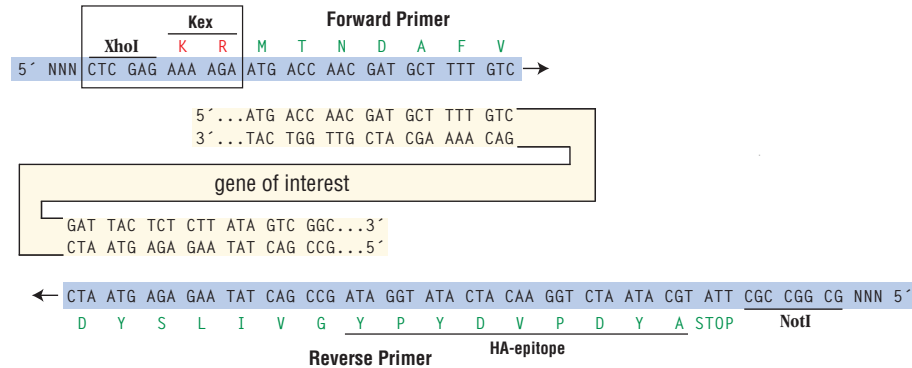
Kex
Forward Primer
XhoI K R M T N D A F V
5´ NNN CTC GAG AAA AGA ATG ACC AAC GAT GCT TTT GTC

5´...ATG ACC AAC GAT GCT TTT GTC
3´...TAC TGG TTG CTA CGA AAA CAG

gene of interest

GAT TAC TCT CTT ATA GTC GGC...3´
CTA ATG AGA GAA TAT CAG CCG...5´

CTA ATG AGA GAA TAT CAG CCG ATA GGT ATA CTA CAA GGT CTA ATA CGT ATT CGC CGG CG NNN 5´
D Y S L I V G Y P Y D V P D Y A STOP NotI
HA-epitope
Reverse Primer